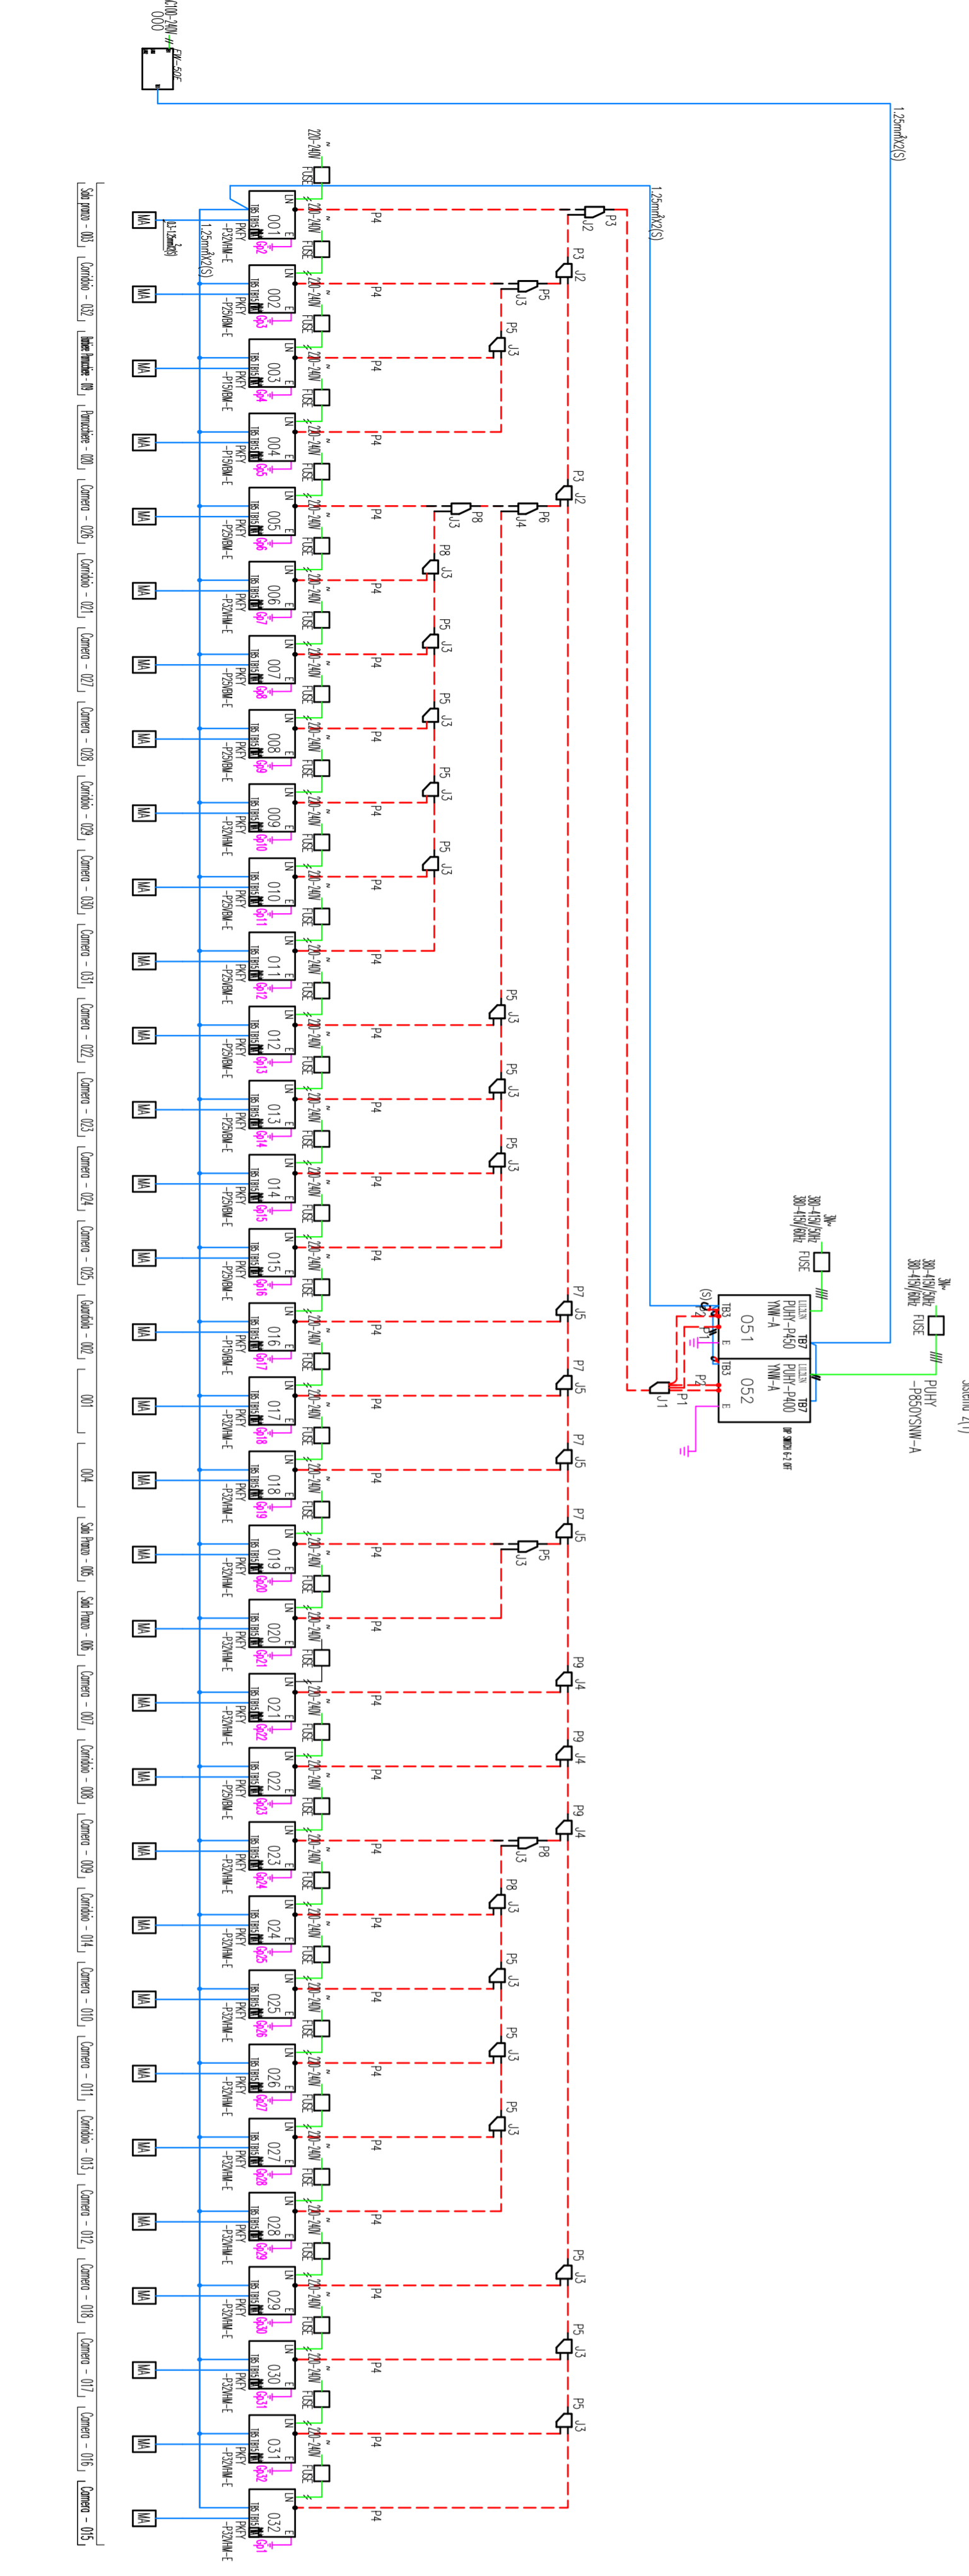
AC100-240V
000
EW-50E
1.25mm²x2(S)
1.25mm²x2(S)
220-240V
FUSE
P4
P3
J2
P3
J2
P5
J3
P5
J3
P3
J2
P6
J4
P8
J3
P8
J3
P5
J3
P5
J3
P5
J3
P5
J3
P5
J3
P5
J3
P5
J3
P7
J5
P7
J5
P7
J5
P7
J5
P5
J3
P9
J4
P9
J4
P9
J4
P8
J3
P8
J3
P5
J3
P5
J3
P5
J3
P5
J3
P5
J3
P5
J3
J1
P1
P2
001
PKFY-P32VHM-E
002
PKFY-P25VBM-E
003
PKFY-P15VBM-E
004
PKFY-P15VBM-E
005
PKFY-P25VBM-E
006
PKFY-P32VHM-E
007
PKFY-P25VBM-E
008
PKFY-P25VBM-E
009
PKFY-P32VHM-E
010
PKFY-P25VBM-E
011
PKFY-P25VBM-E
012
PKFY-P25VBM-E
013
PKFY-P25VBM-E
014
PKFY-P25VBM-E
015
PKFY-P25VBM-E
016
PKFY-P15VBM-E
017
PKFY-P32VHM-E
018
PKFY-P32VHM-E
019
PKFY-P32VHM-E
020
PKFY-P32VHM-E
021
PKFY-P32VHM-E
022
PKFY-P25VBM-E
023
PKFY-P32VHM-E
024
PKFY-P32VHM-E
025
PKFY-P32VHM-E
026
PKFY-P32VHM-E
027
PKFY-P32VHM-E
028
PKFY-P32VHM-E
029
PKFY-P32VHM-E
030
PKFY-P32VHM-E
031
PKFY-P32VHM-E
032
PKFY-P32VHM-E
MA
Sala pranzo - 003
Corridoio - 032
Pranzo - 019
Pranzo - 020
Camera - 026
Corridoio - 021
Camera - 027
Camera - 028
Corridoio - 029
Camera - 030
Camera - 031
Camera - 022
Camera - 023
Camera - 024
Camera - 025
Guardiola - 002
001
004
Sala Pranzo - 005
Sala Pranzo - 006
Camera - 007
Corridoio - 008
Camera - 009
Corridoio - 014
Camera - 010
Camera - 011
Corridoio - 013
Camera - 012
Camera - 018
Camera - 017
Camera - 016
Camera - 015
3N~
380-415V/50Hz
380-415V/60Hz
FUSE
PUHY-P450YNW-A
051
TB3
TB7
PUHY-P400YNW-A
052
PUHY-P850YSNW-A